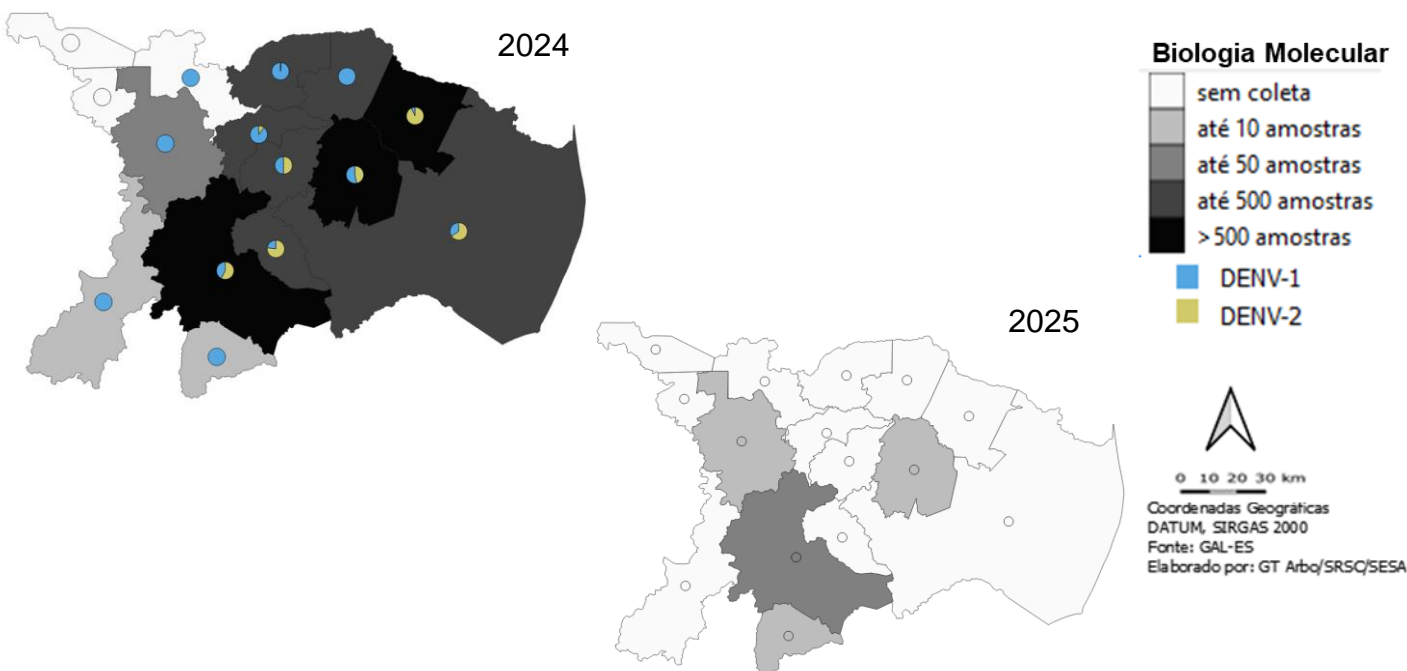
2024

Biologia Molecular
sem coleta
até 10 amostras
até 50 amostras
até 500 amostras
>500 amostras
DENV-1
DENV-2

2025

0 10 20 30 km
Coordenadas Geográficas
DATUM, SIRGAS 2000
Fonte: GAL-ES
Elaborado por: GT Arbo/SRSC/SESA